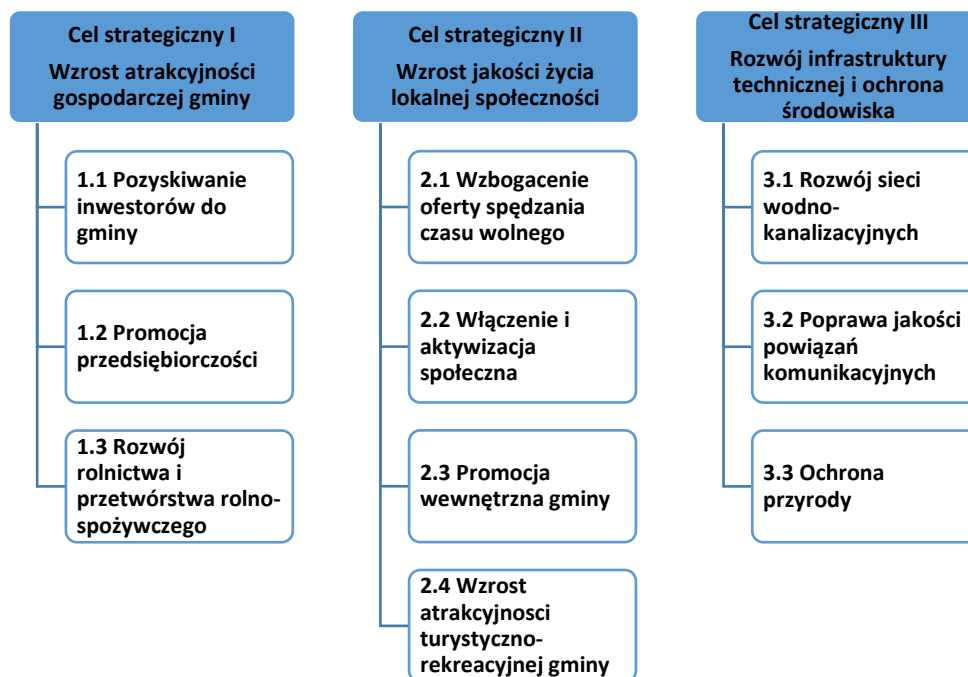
Cel strategiczny I
Wzrost atrakcyjności gospodarczej gminy

1.1 Pozyskiwanie inwestorów do gminy

1.2 Promocja przedsiębiorczości

1.3 Rozwój rolnictwa i przetwórstwa rolno-spożywczego

Cel strategiczny II
Wzrost jakości życia lokalnej społeczności

2.1 Wzbogacenie oferty spędzania czasu wolnego

2.2 Włączenie i aktywizacja społeczna

2.3 Promocja wewnętrzna gminy

2.4 Wzrost atrakcyjnosci turystyczno-rekreacyjnej gminy

Cel strategiczny III
Rozwój infrastruktury technicznej i ochrona środowiska

3.1 Rozwój sieci wodno-kanalizacyjnych

3.2 Poprawa jakości powiązań komunikacyjnych

3.3 Ochrona przyrody